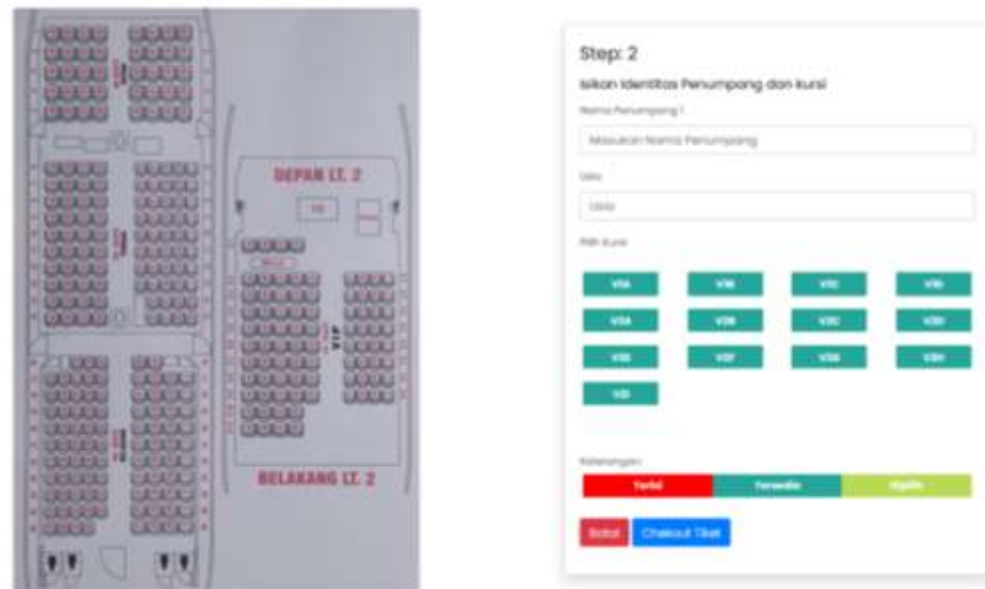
DEPAN LT. 2

VIP

BELAKANG LT. 2

Step: 2

Isikan Identitas Penumpang dan kursi

Nama Penumpang 1

Masukan Nama Penumpang

Usia

Usia

Pilih Kursi

V1A V1B V1C V1D

V2A V2B V2C V2D

V3E V3F V3G V3H

V3I

Keterangan

Terisi Tersedia Dipilih

Batal Checkout Tiket